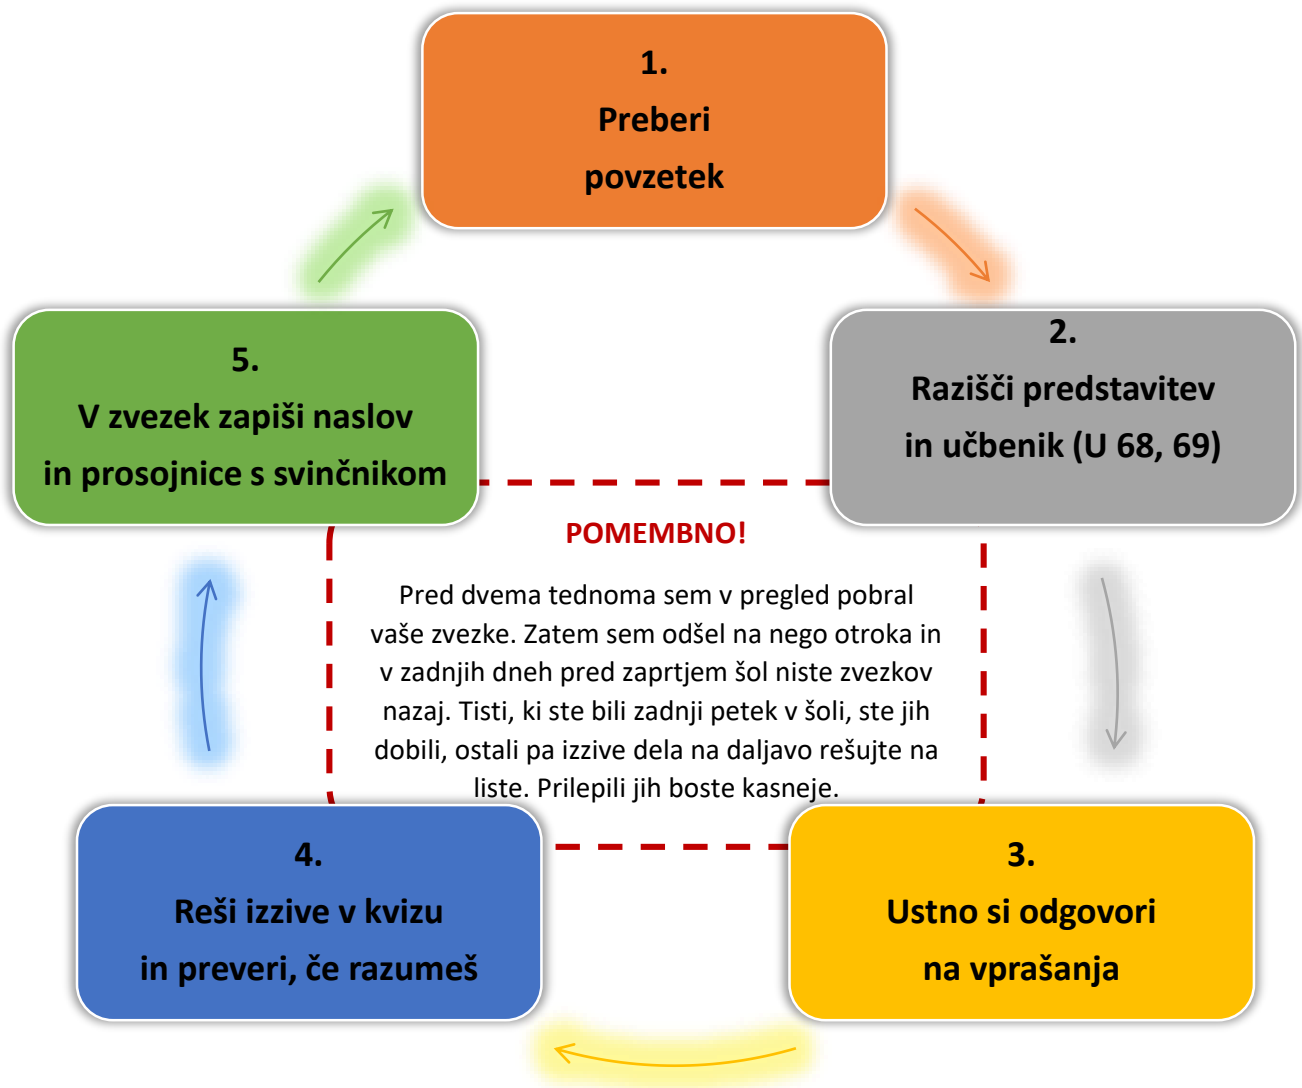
1.
Preberi
povzetek

2.
Razišči predstavitev
in učbenik (U 68, 69)

3.
Ustno si odgovori
na vprašanja

4.
Reši izzive v kvizu
in preveri, če razumeš

5.
V zvezek zapiši naslov
in prosojnice s svinčnikom

POMEMBNO!

Pred dvema tednoma sem v pregled pobral vaše zvezke. Zatem sem odšel na nego otroka in v zadnjih dneh pred zaprtjem šol niste zvezkov nazaj. Tisti, ki ste bili zadnji petek v šoli, ste jih dobili, ostali pa izzive dela na daljavo rešujte na liste. Prilepili jih boste kasneje.